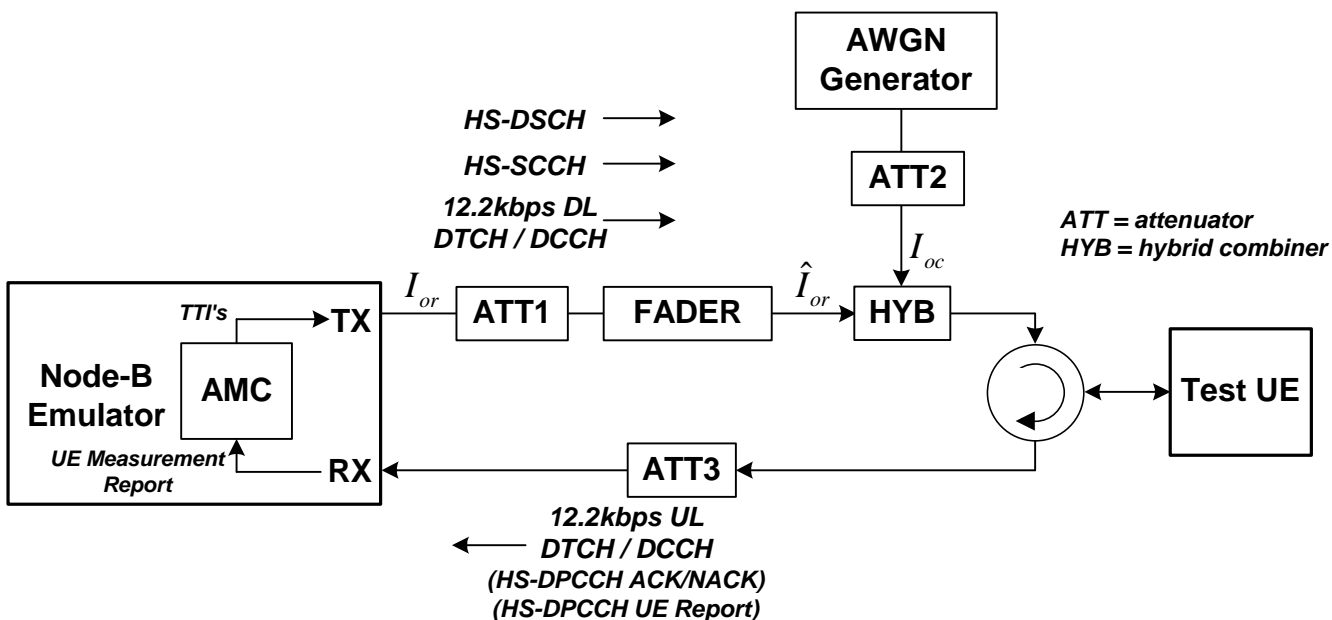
AWGN Generator

HS-DSCH

HS-SCCH

12.2kbps DL DTCH / DCCH

ATT2

ATT = attenuator
HYB = hybrid combiner

$I_{oc}$

$I_{or}$

ATT1

FADER

$\hat{I}_{or}$

HYB

TTI's

TX

Node-B Emulator

AMC

Test UE

UE Measurement Report

RX

ATT3

12.2kbps UL DTCH / DCCH (HS-DPCCH ACK/NACK) (HS-DPCCH UE Report)